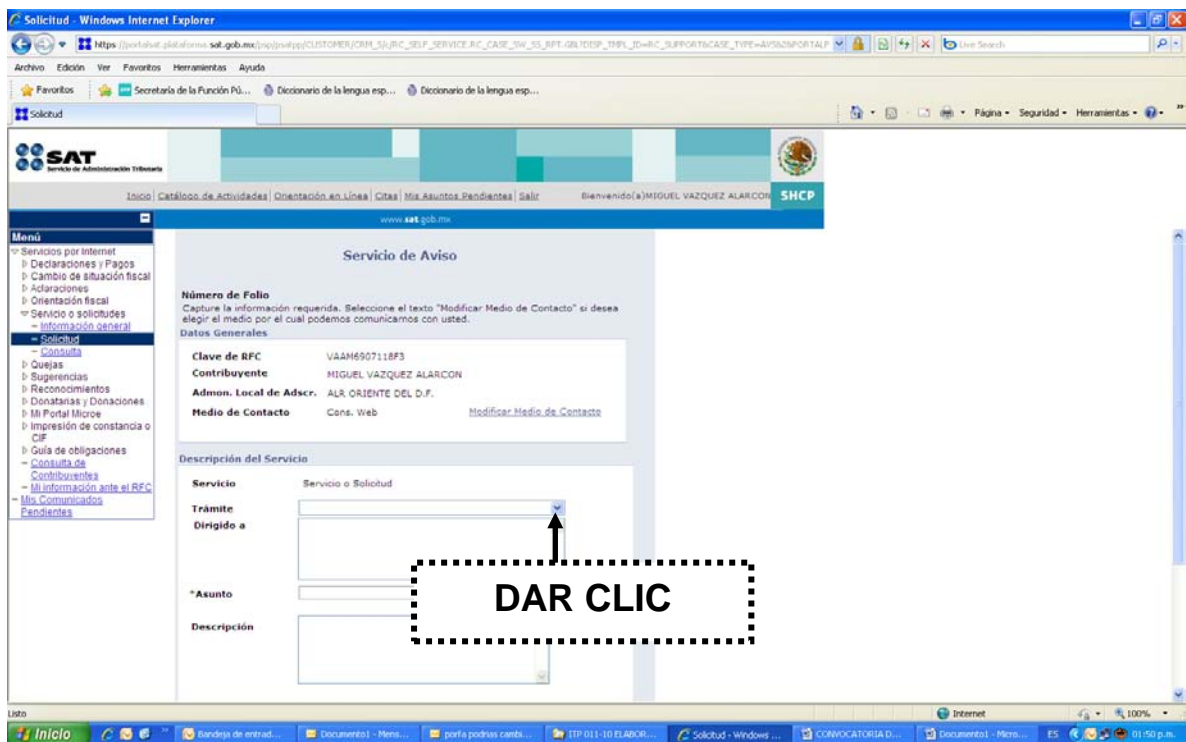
Solicitud - Windows Internet Explorer

https://portalsat.plataforma.sat.gob.mx/psp/psatpp/CUSTOMER/CRM_S/c/RC_SELF_SERVICE.RC_CASE_SW_SS_RPT.GBL?DESP_TMPL_ID=RC_SUPPORT&CASE_TYPE=AVS&PORTALP

Live Search

Archivo Edición Ver Favoritos Herramientas Ayuda

Favoritos Secretaría de la Función Pú... Diccionario de la lengua esp... Diccionario de la lengua esp...

Solicitud

Página Seguridad Herramientas

SAT Servicio de Administración Tributaria

Inicio | Catálogo de Actividades | Orientación en Línea | Citas | Mis Asuntos Pendientes | Salir Bienvenido(a)MIGUEL VAZQUEZ ALARCON SHCP

www.sat.gob.mx

Menú
Servicios por Internet
Declaraciones y Pagos
Cambio de situación fiscal
Aclaraciones
Orientación fiscal
Servicio o solicitudes
– Información general
– Solicitud
– Consulta
Quejas
Sugerencias
Reconocimientos
Donatarias y Donaciones
Mi Portal Microe
Impresión de constancia o CIF
Guía de obligaciones
– Consulta de Contribuyentes
– Mi información ante el RFC
– Mis Comunicados Pendientes

Servicio de Aviso

Número de Folio
Capture la información requerida. Seleccione el texto "Modificar Medio de Contacto" si desea elegir el medio por el cual podemos comunicarnos con usted.
Datos Generales

| | |
|---|---|
| Clave de RFC | VAAM6907118F3 |
| Contribuyente | MIGUEL VAZQUEZ ALARCON |
| Admon. Local de Adscr. | ALR ORIENTE DEL D.F. |
| Medio de Contacto | Cons. Web | Modificar Medio de Contacto |

Descripción del Servicio

Servicio Servicio o Solicitud
Trámite
Dirigido a
*Asunto
Descripción

DAR CLIC

Listo Internet 100%

Inicio Bandeja de entrad... Documento1 - Mens... porfa podrias cambi... ITP 011-10 ELABOR... Solicitud - Windows ... CONVOCATORIA D... Documento1 - Micro... ES 01:50 p.m.